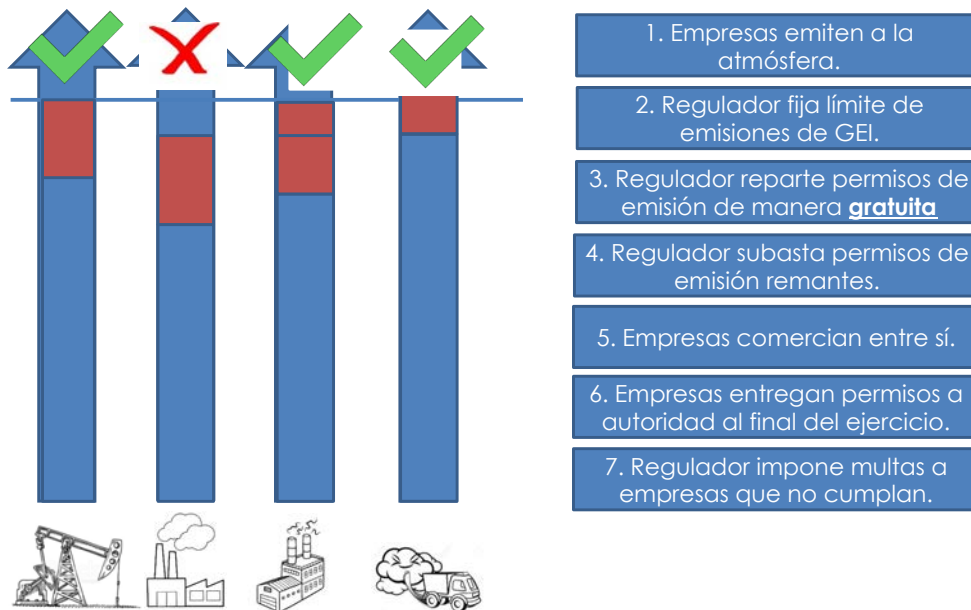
1. Empresas emiten a la atmósfera.

2. Regulador fija límite de emisiones de GEI.

3. Regulador reparte permisos de emisión de manera **gratuita**

4. Regulador subasta permisos de emisión remantes.

5. Empresas comercian entre sí.

6. Empresas entregan permisos a autoridad al final del ejercicio.

7. Regulador impone multas a empresas que no cumplan.